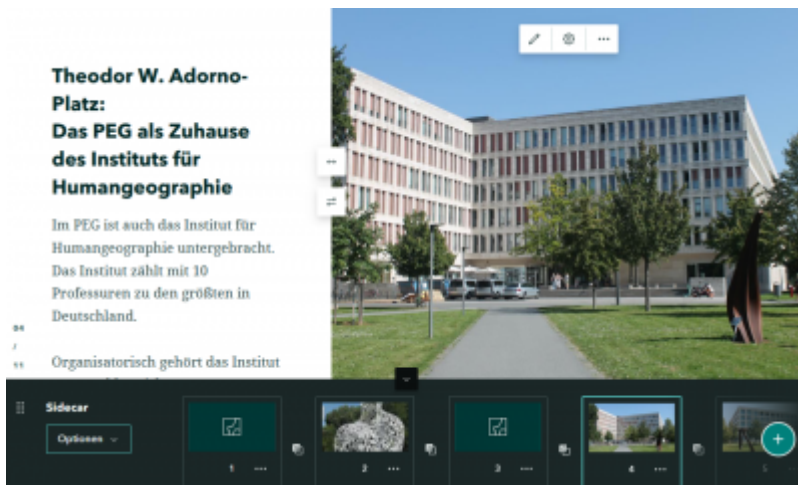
Theodor W. Adorno-Platz:
Das PEG als Zuhause des Instituts für Humangeographie

Im PEG ist auch das Institut für Humangeographie untergebracht. Das Institut zählt mit 10 Professuren zu den größten in Deutschland.

04
/
11

Organisatorisch gehört das Institut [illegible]

Sidecar

Optionen

1 ···

2 ···

3 ···

4 ···

5